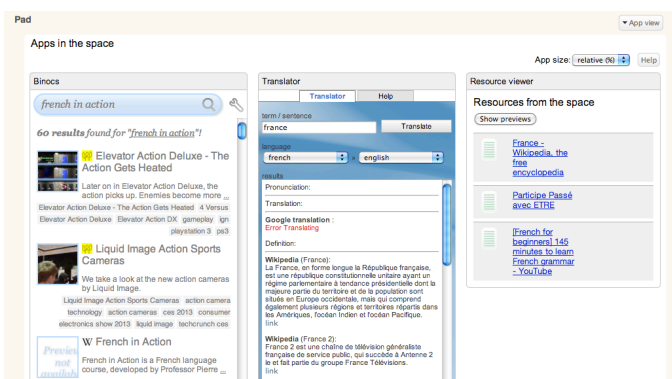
Pad

▾ App view

Apps in the space

App size: relative (%) Help

Binocs

french in action

60 results found for "french in action"!

Elevator Action Deluxe - The Action Gets Heated

Later on in Elevator Action Deluxe, the action picks up. Enemies become more

Elevator Action Deluxe - The Action Gets Heated 4 Versus Elevator Action Deluxe Elevator Action DX gameplay ign playstation 3 ps3

Liquid Image Action Sports Cameras

We take a look at the new action cameras by Liquid Image.

Liquid Image Action Sports Cameras action camera technology action cameras ces 2013 consumer electronics show 2013 liquid image techcrunch ces

French in Action

French in Action is a French language course, developed by Professor Pierre

Translator

Translator Help

term / sentence

france Translate

language

french english

results

Pronunciation:

Translation:

Google translation : Error Translating

Definition:

Wikipedia (France): La France, en forme longue la République française, est une république constitutionnelle unitaire ayant un régime parlementaire à tendance présidentielle dont la majeure partie du territoire et de la population sont situés en Europe occidentale, mais qui comprend également plusieurs régions et territoires répartis dans les Amériques, l'océan Indien et l'océan Pacifique. link

Wikipedia (France 2): France 2 est une chaîne de télévision généraliste française de service public, qui succède à Antenne 2 le et fait partie du groupe France Télévisions. link

Resource viewer

Resources from the space

Show previews

France - Wikipedia, the free encyclopedia

Participe Passé avec ETRE

[French for beginners] 145 minutes to learn French grammar - YouTube